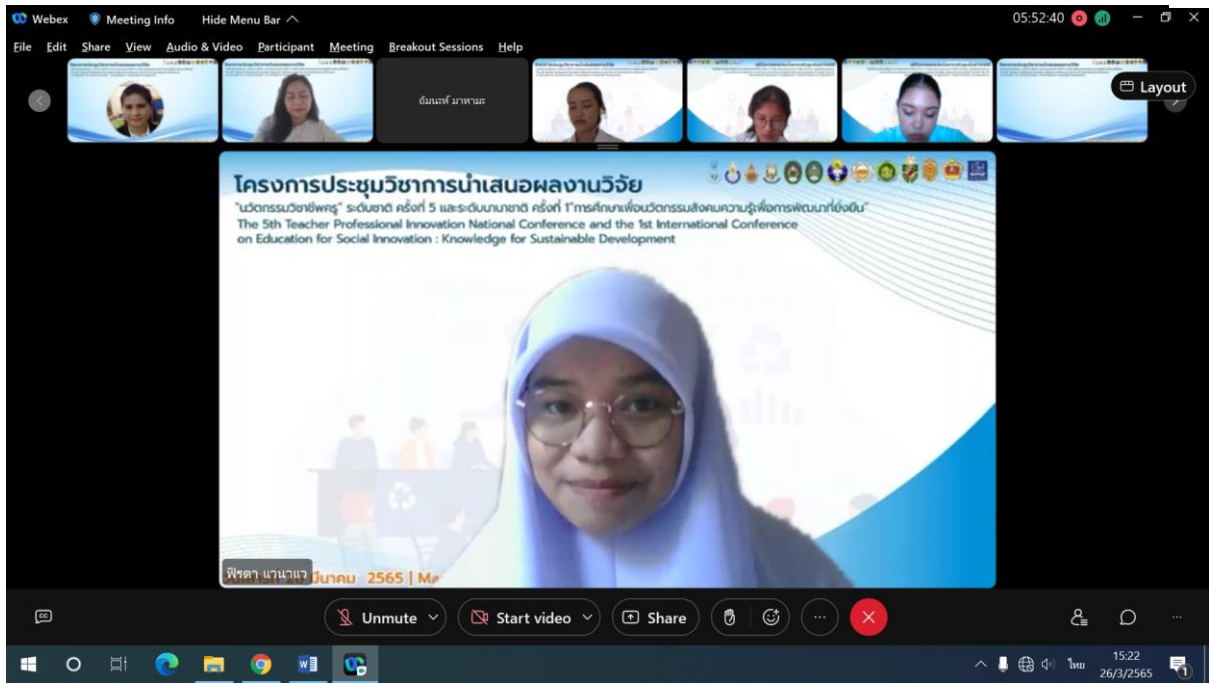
Webex Meeting Info Hide Menu Bar

05:52:40

File Edit Share View Audio & Video Participant Meeting Breakout Sessions Help

Layout

อัมนะห์ มาหามะ

โครงการประชุมวิชาการนำเสนอผลงานวิจัย

"นวัตกรรมวิชาชีพครู" ระดับชาติ ครั้งที่ 5 และระดับนานาชาติ ครั้งที่ 1"การศึกษาเพื่อนวัตกรรมสังคมความรู้เพื่อการพัฒนาที่ยั่งยืน"

The 5th Teacher Professional Innovation National Conference and the 1st International Conference on Education for Social Innovation : Knowledge for Sustainable Development

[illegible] มีนาคม 2565 | Ma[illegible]

ฟิรดา แวนาแว

Unmute Start video Share

15:22
26/3/2565
ไทย